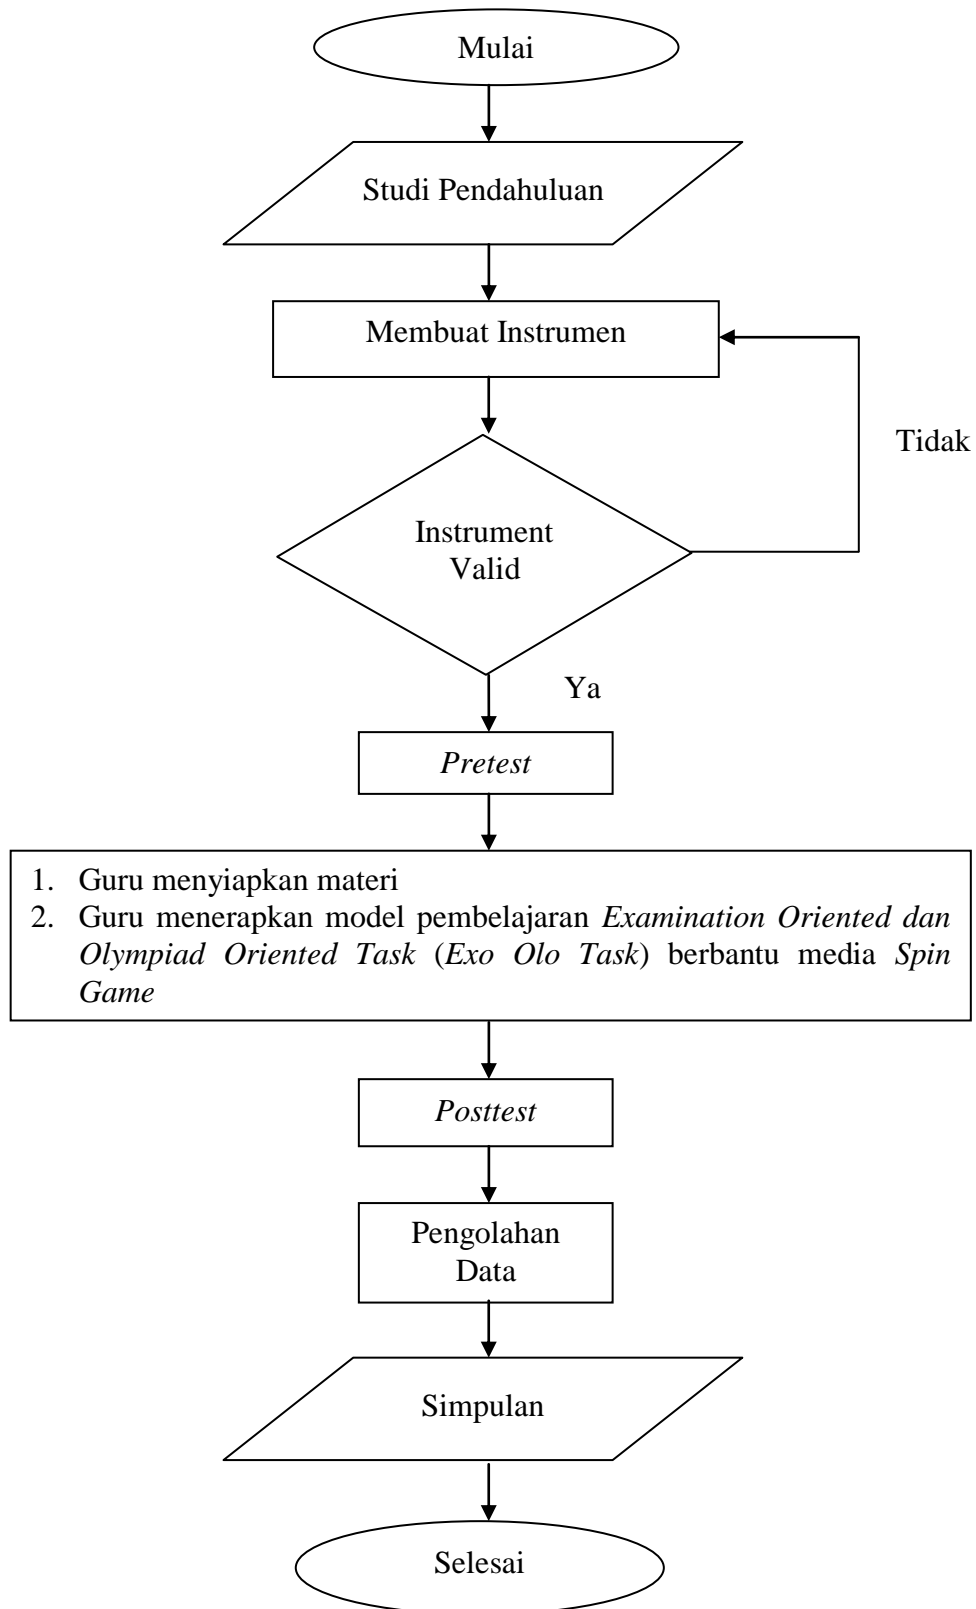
Mulai

Studi Pendahuluan

Membuat Instrumen

Tidak

Instrument Valid

Ya

*Pretest*

1. Guru menyiapkan materi
2. Guru menerapkan model pembelajaran *Examination Oriented dan Olympiad Oriented Task* (*Exo Olo Task*) berbantu media *Spin Game*

*Posttest*

Pengolahan Data

Simpulan

Selesai